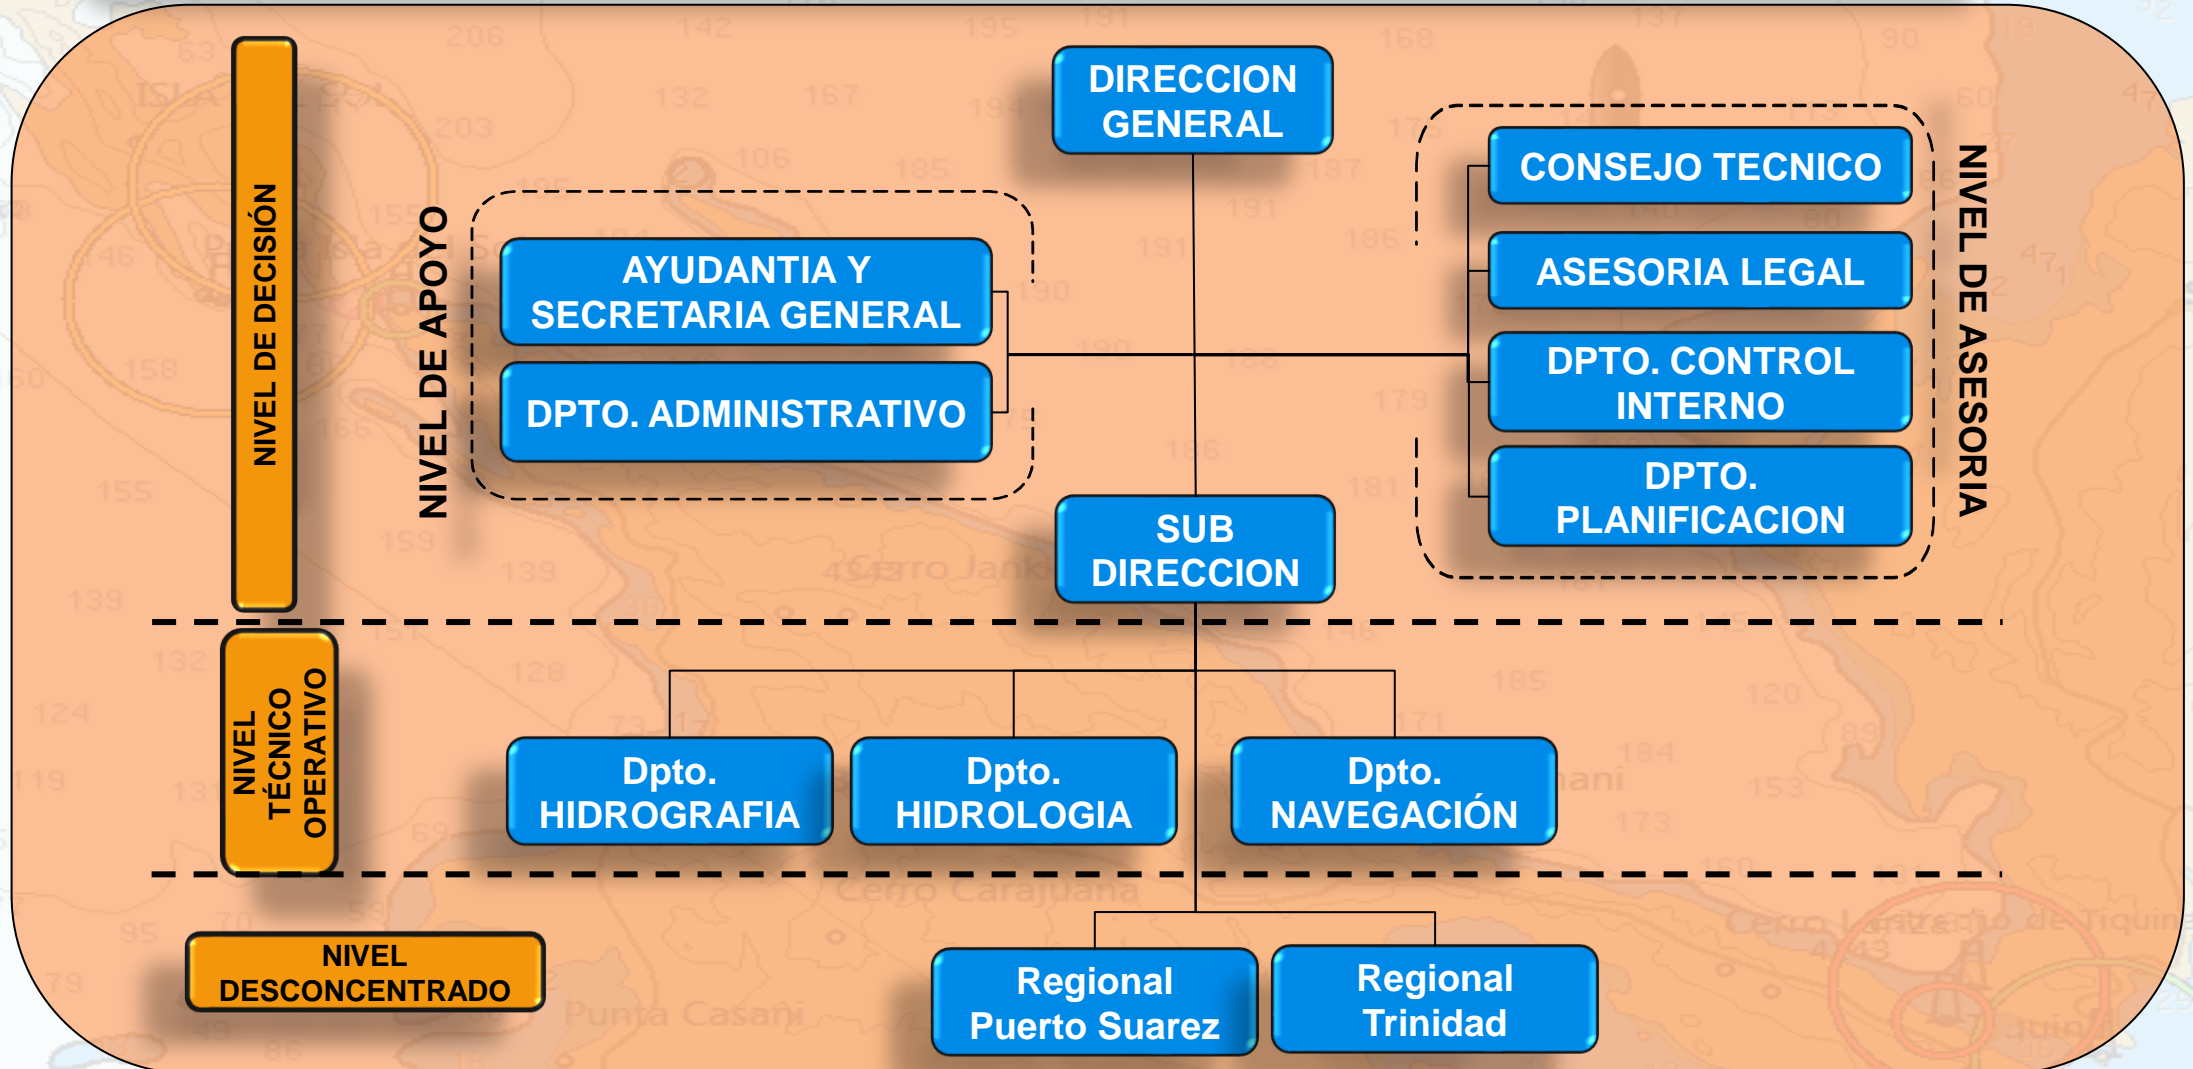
NIVEL DE DECISIÓN

DIRECCION GENERAL

NIVEL DE APOYO

AYUDANTIA Y SECRETARIA GENERAL

DPTO. ADMINISTRATIVO

CONSEJO TECNICO

ASESORIA LEGAL

DPTO. CONTROL INTERNO

DPTO. PLANIFICACION

NIVEL DE ASESORIA

SUB DIRECCION

NIVEL TÉCNICO OPERATIVO

Dpto. HIDROGRAFIA

Dpto. HIDROLOGIA

Dpto. NAVEGACIÓN

NIVEL DESCONCENTRADO

Regional Puerto Suarez

Regional Trinidad